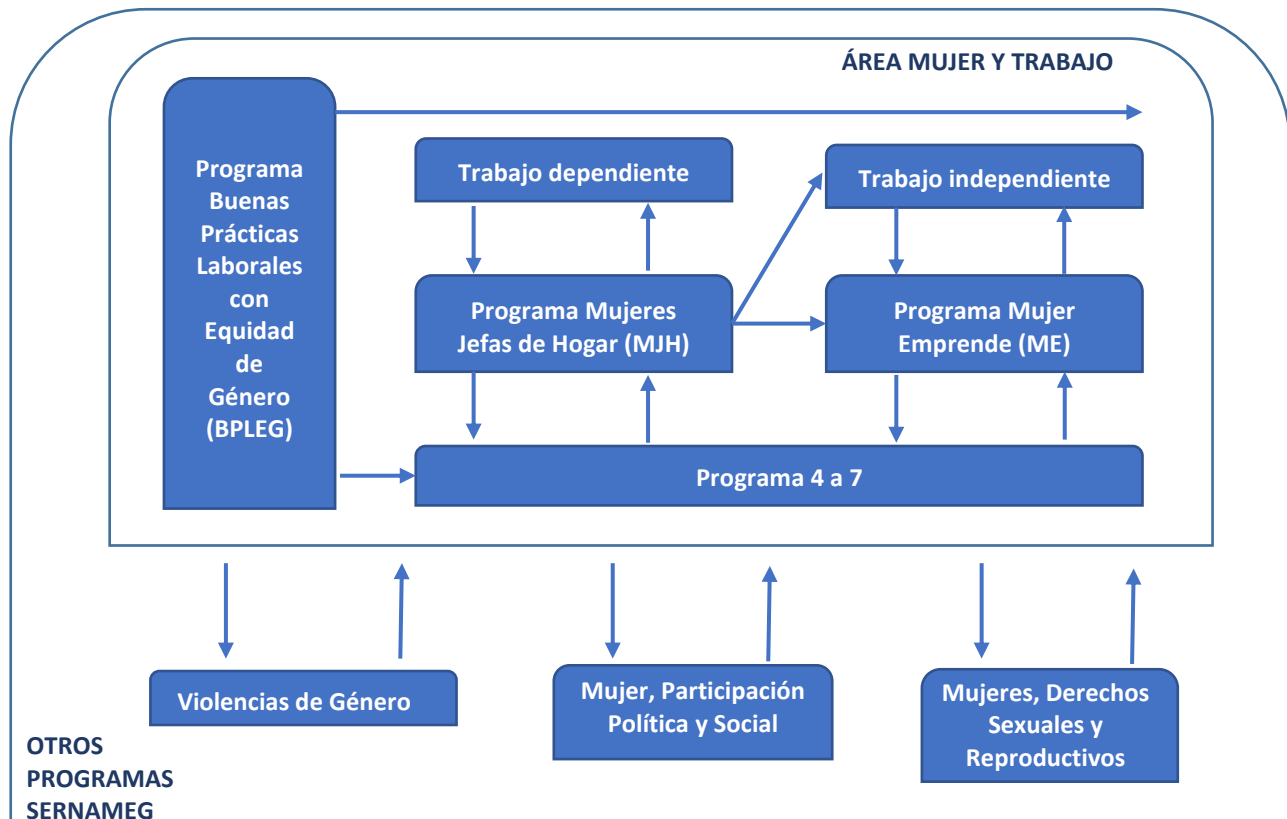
ÁREA MUJER Y TRABAJO

Programa Buenas Prácticas Laborales con Equidad de Género (BPLEG)

Trabajo dependiente

Trabajo independiente

Programa Mujeres Jefas de Hogar (MJH)

Programa Mujer Emprende (ME)

Programa 4 a 7

Violencias de Género

Mujer, Participación Política y Social

Mujeres, Derechos Sexuales y Reproductivos

OTROS PROGRAMAS SERNAMEG